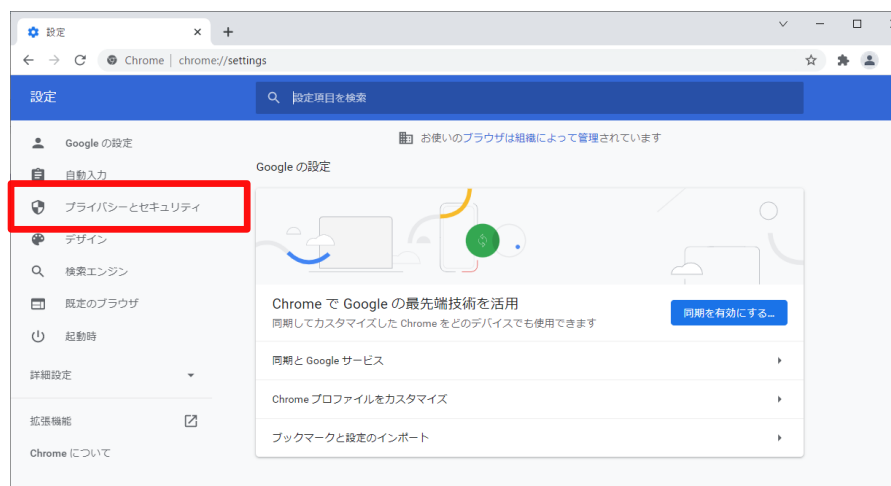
設定

Chrome | chrome://settings

設定

設定項目を検索

Google の設定

自動入力

プライバシーとセキュリティ

デザイン

検索エンジン

既定のブラウザ

起動時

詳細設定

拡張機能

Chrome について

お使いのブラウザは組織によって管理されています

Google の設定

Chrome で Google の最先端技術を活用

同期してカスタマイズした Chrome をどのデバイスでも使用できます

同期を有効にする…

同期と Google サービス

Chrome プロファイルをカスタマイズ

ブックマークと設定のインポート